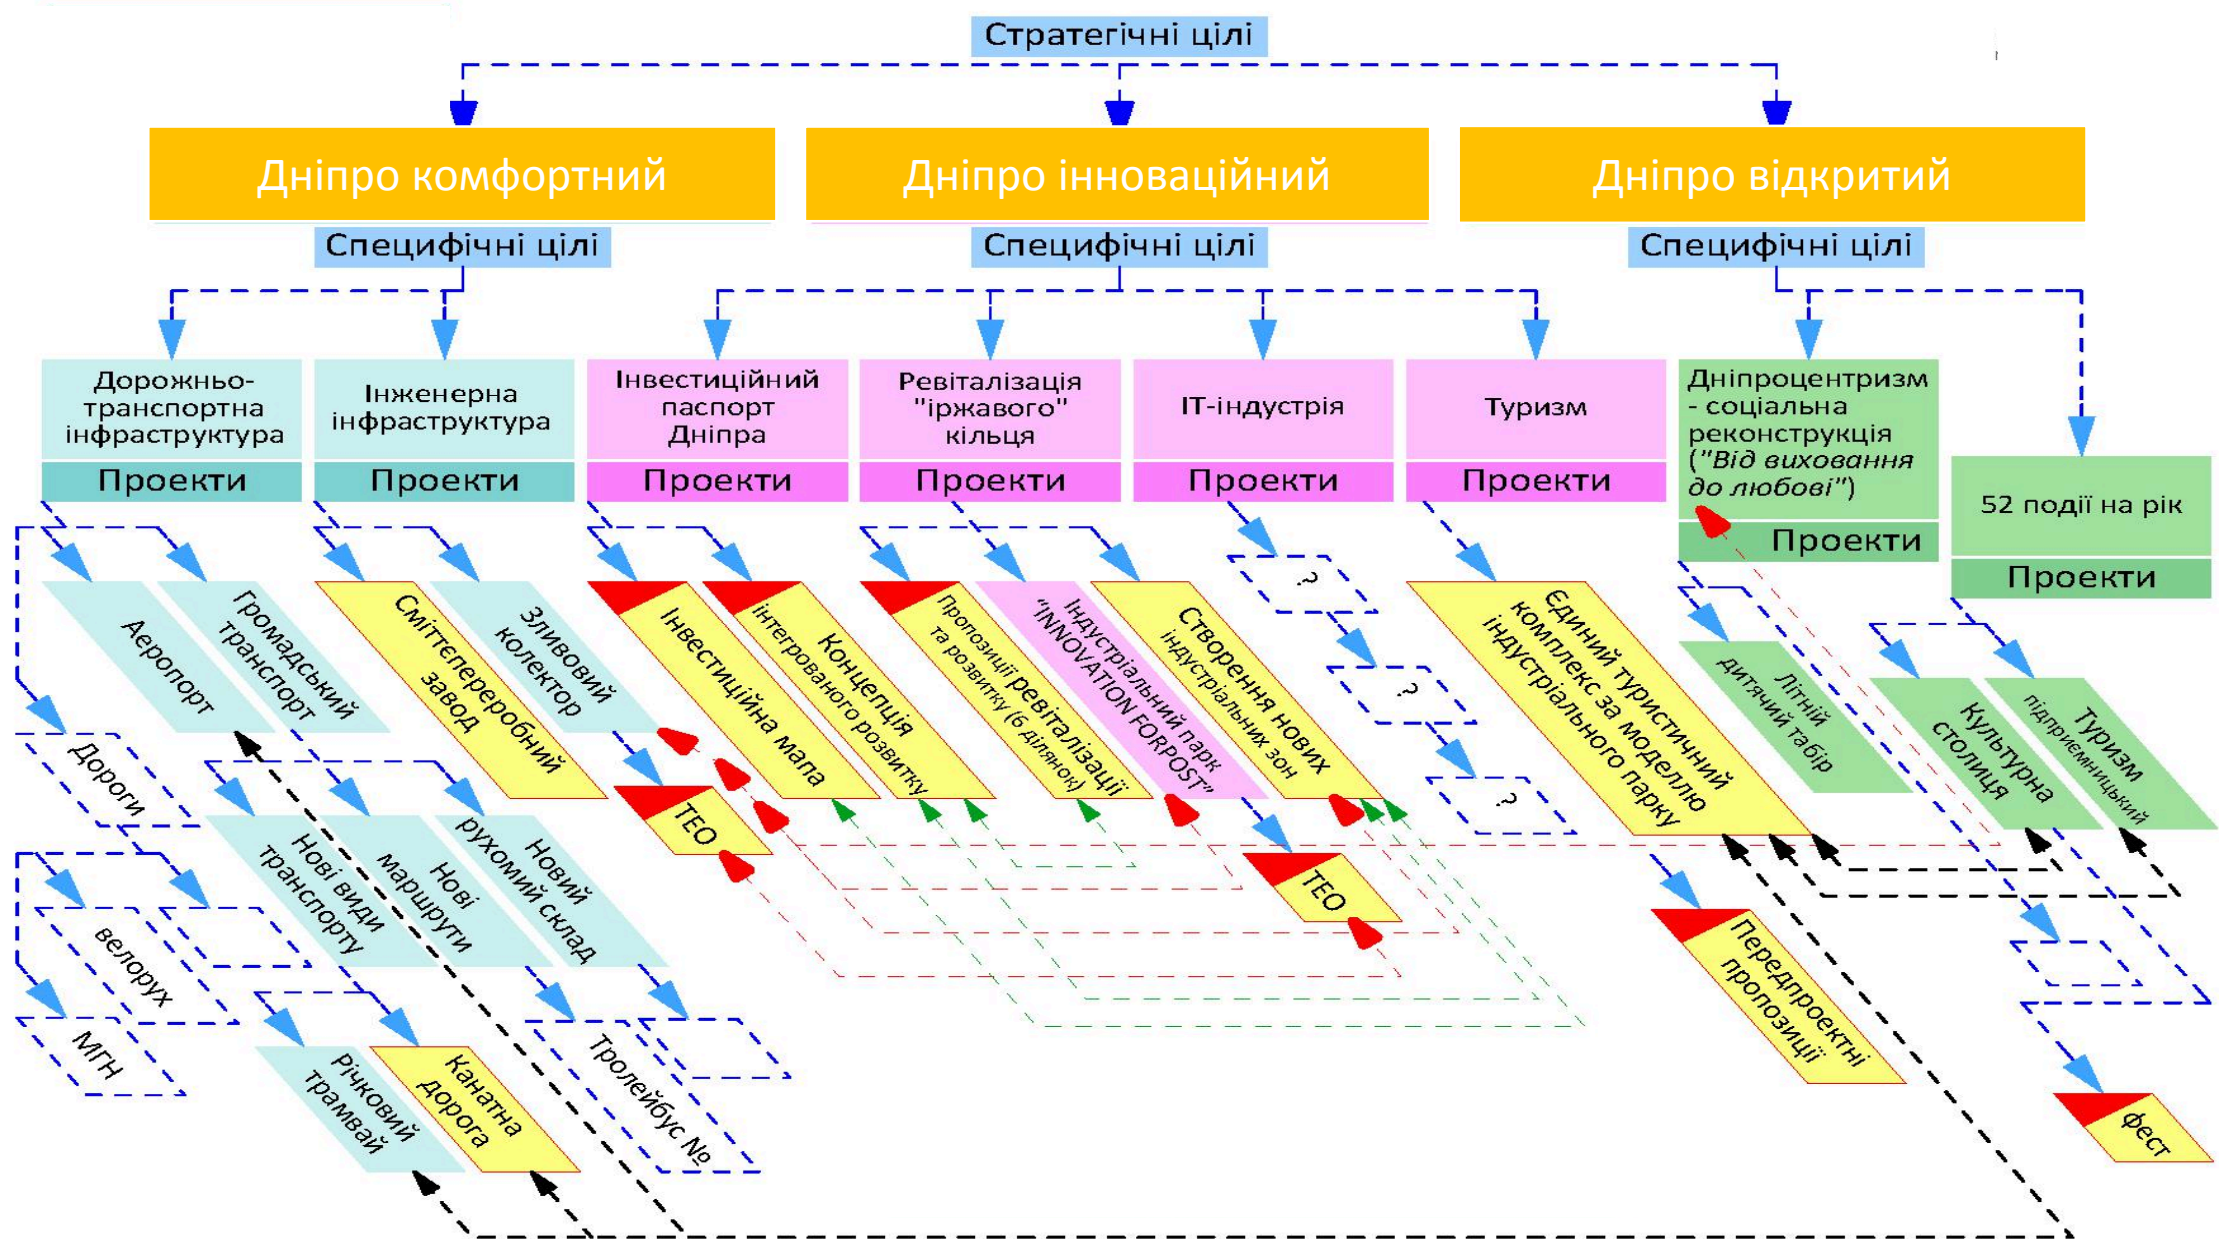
Стратегічні цілі

Дніпро комфортний

Дніпро інноваційний

Дніпро відкритий

Специфічні цілі

Специфічні цілі

Специфічні цілі

Дорожньо-транспортна інфраструктура

Проекти

Інженерна інфраструктура

Проекти

Інвестиційний паспорт Дніпра

Проекти

Ревіталізація "іржавого" кільця

Проекти

IT-індустрія

Проекти

Туризм

Проекти

Дніпроцентризм - соціальна реконструкція ("Від виховання до любові")

Проекти

52 події на рік

Проекти

Аеропорт

Громадський транспорт

Сміттепереробний завод

Зливовий колектор

Інвестиційна мапа

Концепція інтегрованого розвитку

Пропозиції ревіталізації та розвитку (6 ділянок)

Індустріальний парк "INNOVATION FORPOST"

Створення нових індустріальних зон

?

?

?

Єдиний туристичний комплекс за моделлю індустріального парку

Літній дитячий табір

Культурна столиця

Туризм підприємницький

Дороги

ТЕО

Нові види транспорту

Нові маршрути

Новий рухомий склад

ТЕО

велорух

МГН

Річковий трамвай

Канатна дорога

Тролейбус №

Передпроектні пропозиції

фест